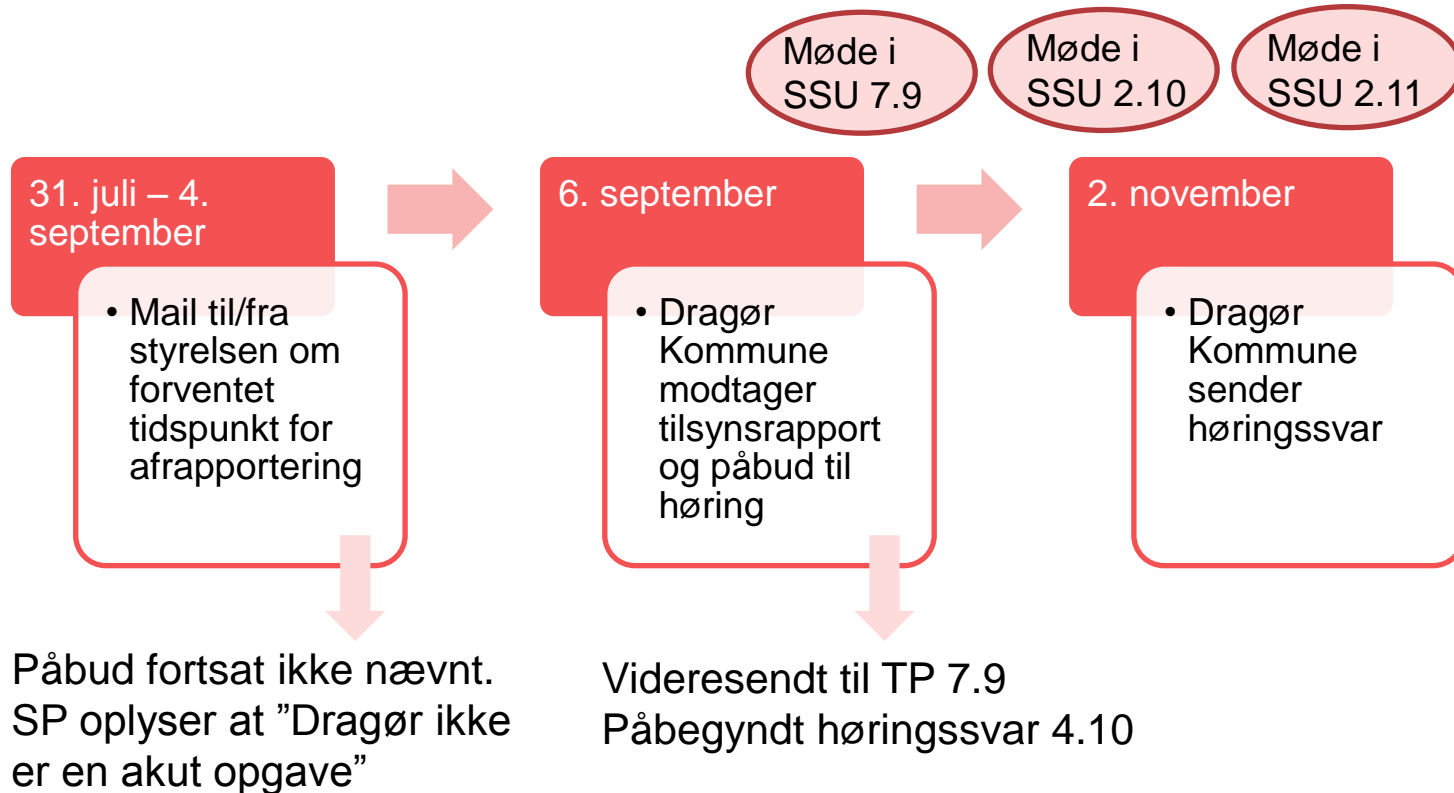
Møde i SSU 7.9

Møde i SSU 2.10

Møde i SSU 2.11

31. juli – 4. september

• Mail til/fra styrelsen om forventet tidspunkt for afrapportering

Påbud fortsat ikke nævnt. SP oplyser at ”Dragør ikke er en akut opgave”

6. september

• Dragør Kommune modtager tilsynsrapport og påbud til høring

Videresendt til TP 7.9
Påbegyndt høringssvar 4.10

2. november

• Dragør Kommune sender høringssvar